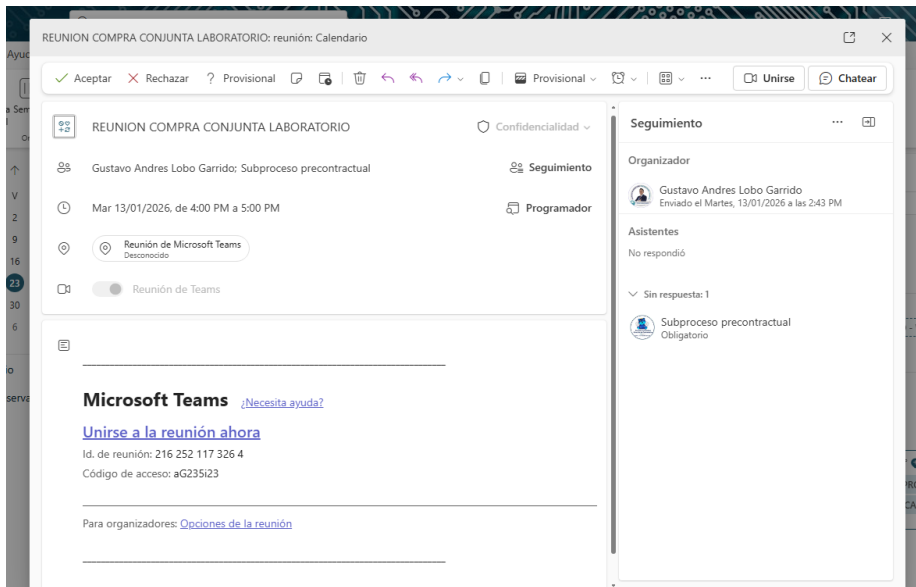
REUNION COMPRA CONJUNTA LABORATORIO: reunión: Calendario

✓ Aceptar ✕ Rechazar ? Provisional Provisional ⌄ ⌄ ⌄ ··· Unirse Chatear

REUNION COMPRA CONJUNTA LABORATORIO

Confidencialidad ⌄

Gustavo Andres Lobo Garrido; Subproceso precontractual

Seguimiento

Mar 13/01/2026, de 4:00 PM a 5:00 PM

Programador

Reunión de Microsoft Teams
Desconocido

Reunión de Teams

Microsoft Teams ¿Necesita ayuda?

Unirse a la reunión ahora

Id. de reunión: 216 252 117 326 4

Código de acceso: aG235i23

Para organizadores: Opciones de la reunión

Seguimiento ···

Organizador

Gustavo Andres Lobo Garrido
Enviado el Martes, 13/01/2026 a las 2:43 PM

Asistentes

No respondió

Sin respuesta: 1

Subproceso precontractual
Obligatorio

Ayu
a Sem
V
2
9
16
23
30
6
o
serva